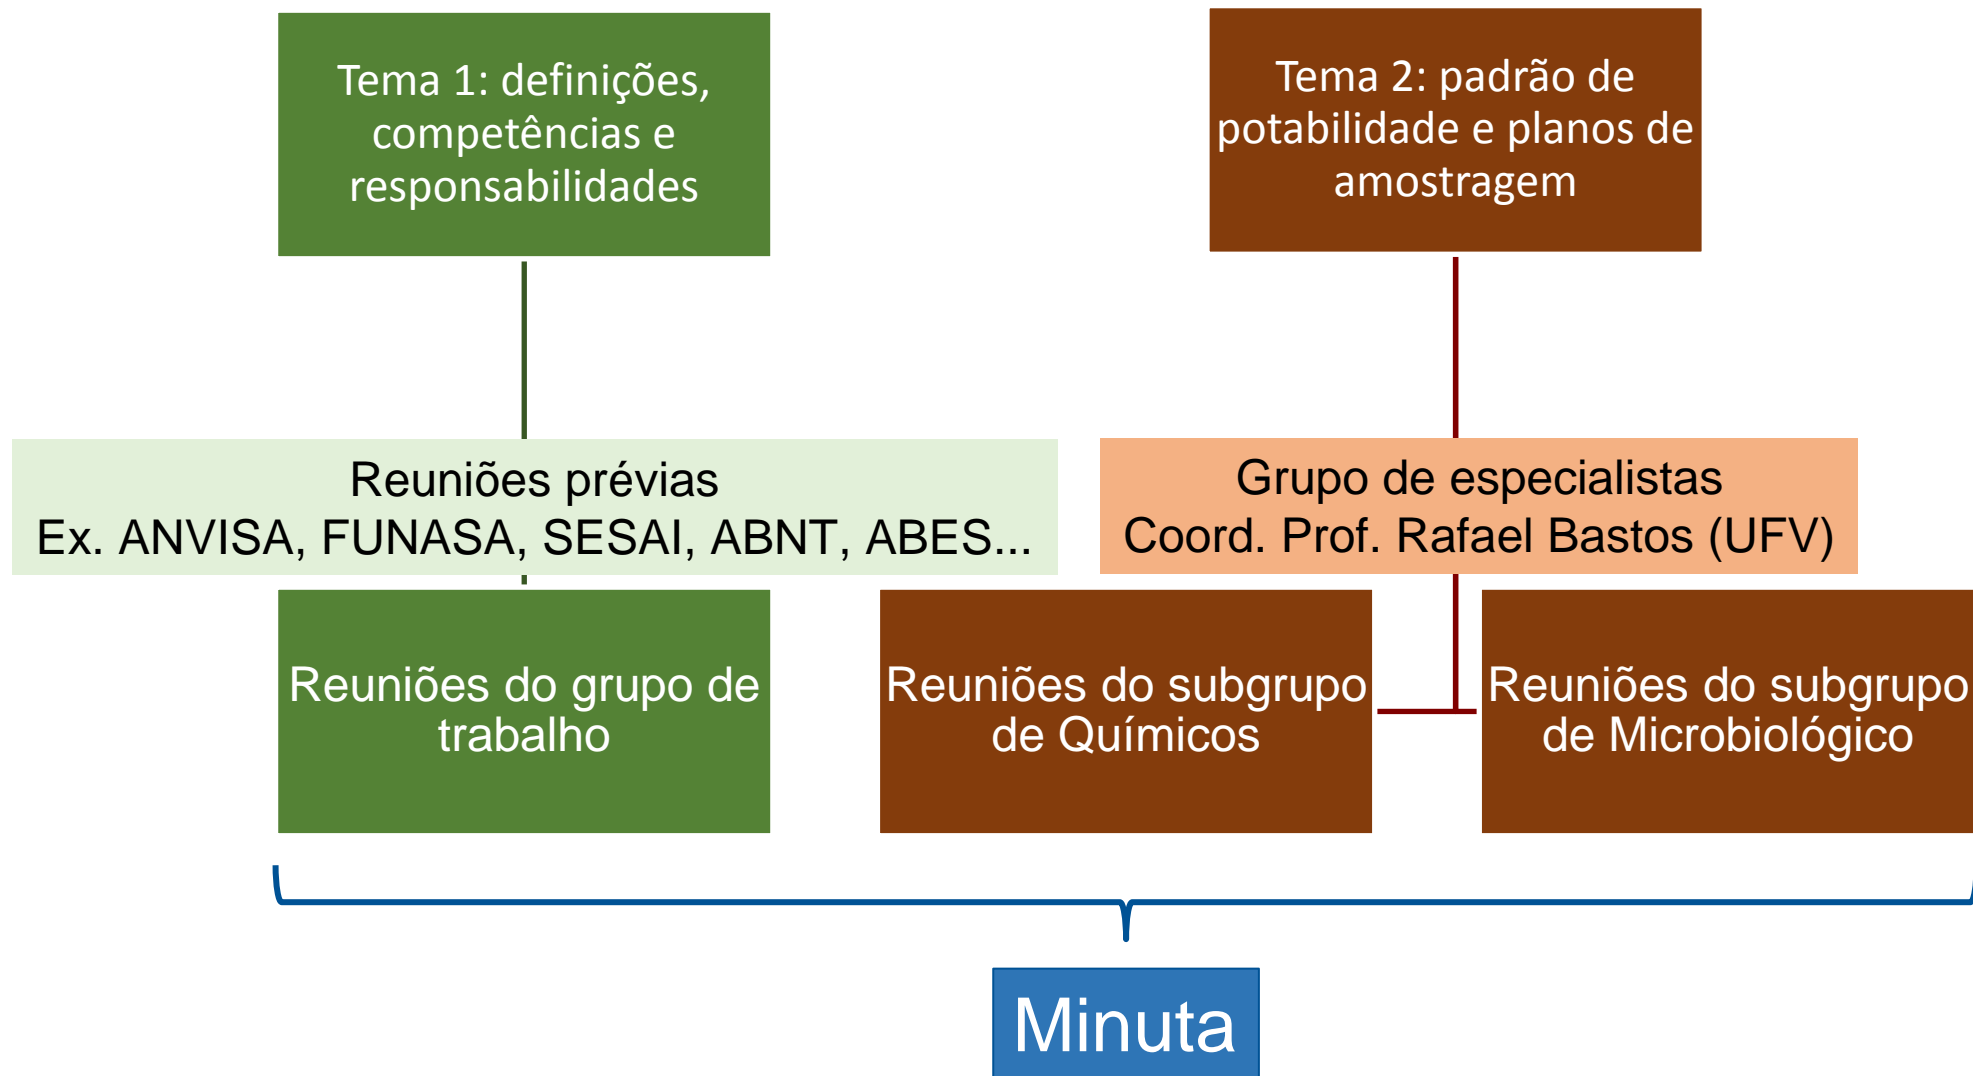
Tema 1: definições, competências e responsabilidades

Tema 2: padrão de potabilidade e planos de amostragem

Reuniões prévias
Ex. ANVISA, FUNASA, SESAI, ABNT, ABES...

Grupo de especialistas
Coord. Prof. Rafael Bastos (UFV)

Reuniões do grupo de trabalho

Reuniões do subgrupo de Químicos

Reuniões do subgrupo de Microbiológico

Minuta